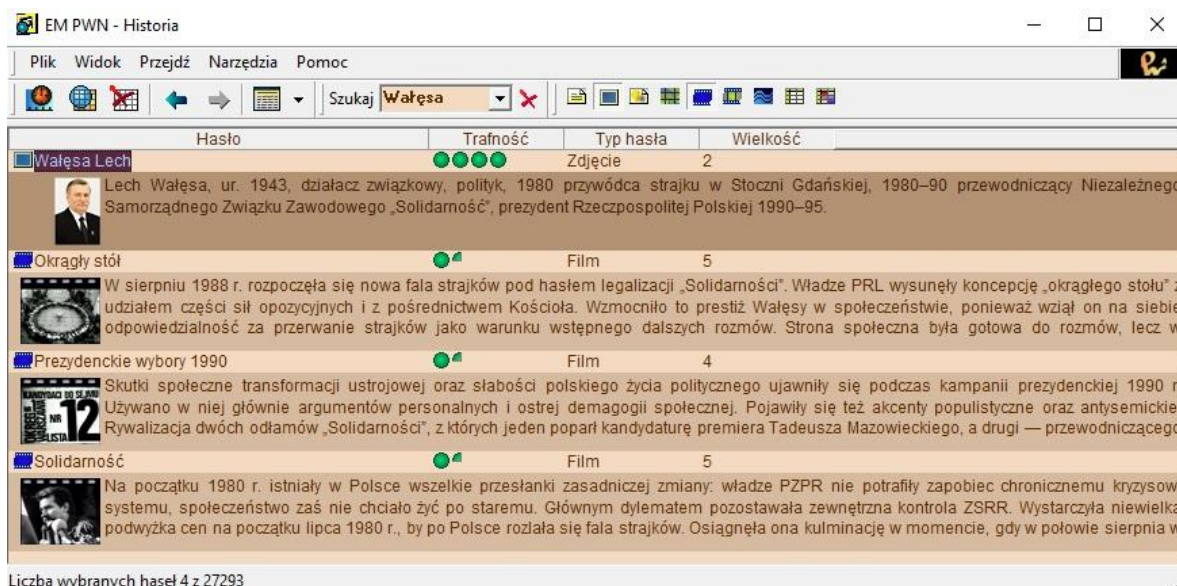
EM PWN - Historia

Plik Widok Przejdź Narzędzia Pomoc

Szukaj Wałęsa

| Hasło | Trafność | Typ hasła | Wielkość |
|---|---|---|---|
| Wałęsa Lech | | Zdjęcie | 2 |

Lech Wałęsa, ur. 1943, działacz związkowy, polityk, 1980 przywódca strajku w Stoczni Gdańskiej, 1980–90 przewodniczący Niezależnego Samorządnego Związku Zawodowego „Solidarność", prezydent Rzeczpospolitej Polskiej 1990–95.

| Okrągły stół | | Film | 5 |
|---|---|---|---|

W sierpniu 1988 r. rozpoczęła się nowa fala strajków pod hasłem legalizacji „Solidarności". Władze PRL wysunęły koncepcję „okrągłego stołu" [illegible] udziałem części sił opozycyjnych i z pośrednictwem Kościoła. Wzmocniło to prestiż Wałęsy w społeczeństwie, ponieważ wziął on na siebie odpowiedzialność za przerwanie strajków jako warunku wstępnego dalszych rozmów. Strona społeczna była gotowa do rozmów, lecz w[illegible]

| Prezydenckie wybory 1990 | | Film | 4 |
|---|---|---|---|

KANDYDACI DO SEJMU NR 12 LISTA

Skutki społeczne transformacji ustrojowej oraz słabości polskiego życia politycznego ujawniły się podczas kampanii prezydenckiej 1990 r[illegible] Używano w niej głównie argumentów personalnych i ostrej demagogii społecznej. Pojawiły się też akcenty populistyczne oraz antysemickie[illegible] Rywalizacja dwóch odłamów „Solidarności", z których jeden poparł kandydaturę premiera Tadeusza Mazowieckiego, a drugi — przewodniczącego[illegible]

| Solidarność | | Film | 5 |
|---|---|---|---|

Na początku 1980 r. istniały w Polsce wszelkie przesłanki zasadniczej zmiany: władze PZPR nie potrafiły zapobiec chronicznemu kryzysow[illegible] systemu, społeczeństwo zaś nie chciało żyć po staremu. Głównym dylematem pozostawała zewnętrzna kontrola ZSRR. Wystarczyła niewielka podwyżka cen na początku lipca 1980 r., by po Polsce rozlała się fala strajków. Osiągnęła ona kulminację w momencie, gdy w połowie sierpnia w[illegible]

Liczba wybranych haseł 4 z 27293